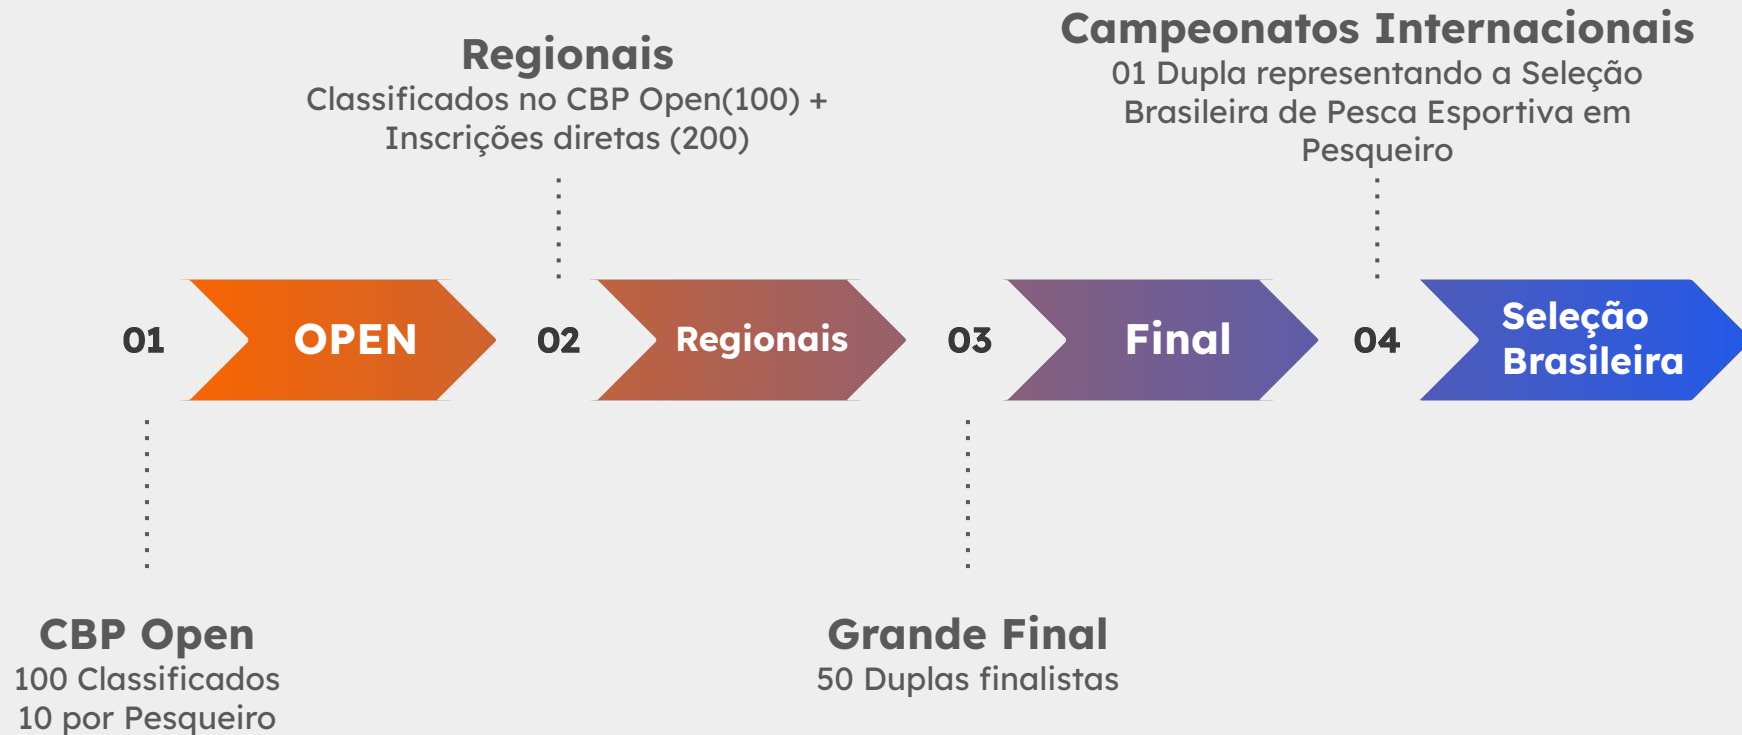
Regionais
Classificados no CBP Open(100) + Inscrições diretas (200)

Campeonatos Internacionais
01 Dupla representando a Seleção Brasileira de Pesca Esportiva em Pesqueiro

01 OPEN

02 Regionais

03 Final

04 Seleção Brasileira

CBP Open
100 Classificados
10 por Pesqueiro

Grande Final
50 Duplas finalistas